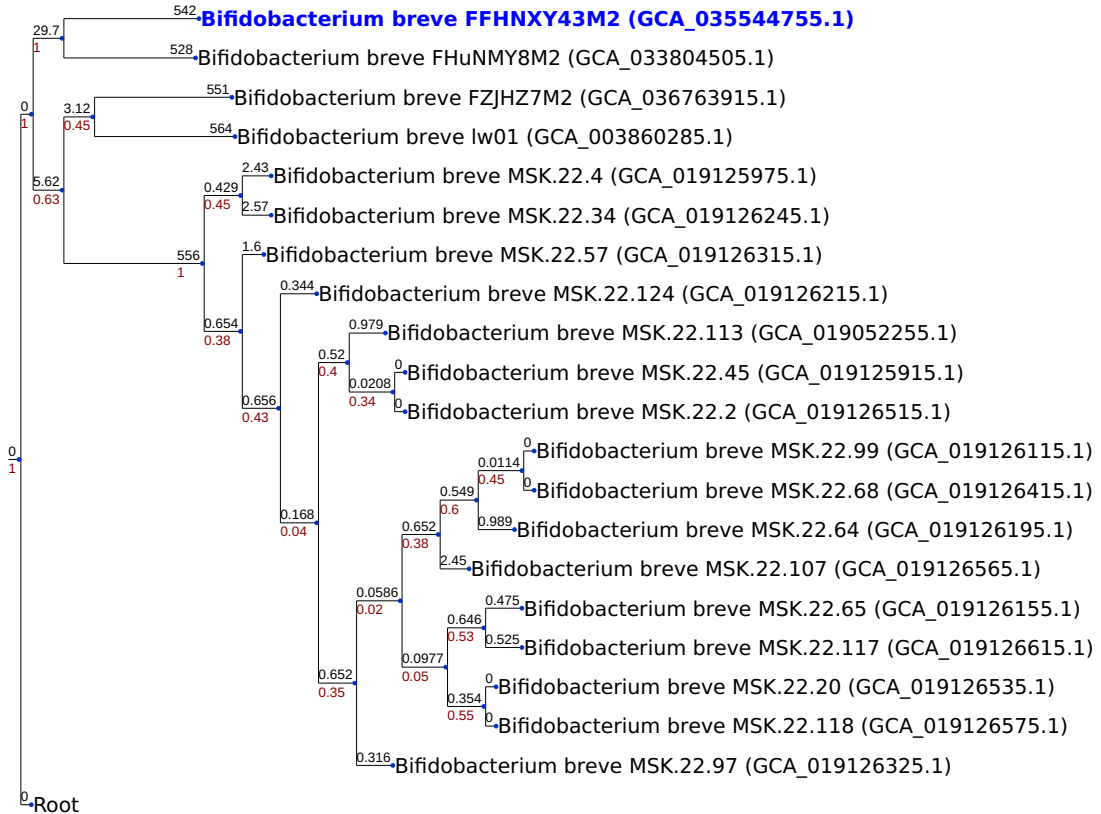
542 Bifidobacterium breve FFHNXY43M2 (GCA_035544755.1)
29.7
1
528 Bifidobacterium breve FHuNMY8M2 (GCA_033804505.1)
0
1
3.12
0.45
551 Bifidobacterium breve FZJHZ7M2 (GCA_036763915.1)
564 Bifidobacterium breve lw01 (GCA_003860285.1)
5.62
0.63
2.43 Bifidobacterium breve MSK.22.4 (GCA_019125975.1)
0.429
0.45
2.57 Bifidobacterium breve MSK.22.34 (GCA_019126245.1)
556
1
1.6 Bifidobacterium breve MSK.22.57 (GCA_019126315.1)
0.344 Bifidobacterium breve MSK.22.124 (GCA_019126215.1)
0.654
0.38
0.979 Bifidobacterium breve MSK.22.113 (GCA_019052255.1)
0.52
0.4
0 Bifidobacterium breve MSK.22.45 (GCA_019125915.1)
0.0208
0.34
0 Bifidobacterium breve MSK.22.2 (GCA_019126515.1)
0.656
0.43
0
1
0 Bifidobacterium breve MSK.22.99 (GCA_019126115.1)
0.0114
0.45
0 Bifidobacterium breve MSK.22.68 (GCA_019126415.1)
0.549
0.6
0.989 Bifidobacterium breve MSK.22.64 (GCA_019126195.1)
0.168
0.04
0.652
0.38
2.45 Bifidobacterium breve MSK.22.107 (GCA_019126565.1)
0.0586
0.02
0.475 Bifidobacterium breve MSK.22.65 (GCA_019126155.1)
0.646
0.53
0.525 Bifidobacterium breve MSK.22.117 (GCA_019126615.1)
0.0977
0.05
0.652
0.35
0 Bifidobacterium breve MSK.22.20 (GCA_019126535.1)
0.354
0.55
0 Bifidobacterium breve MSK.22.118 (GCA_019126575.1)
0.316 Bifidobacterium breve MSK.22.97 (GCA_019126325.1)
0 Root